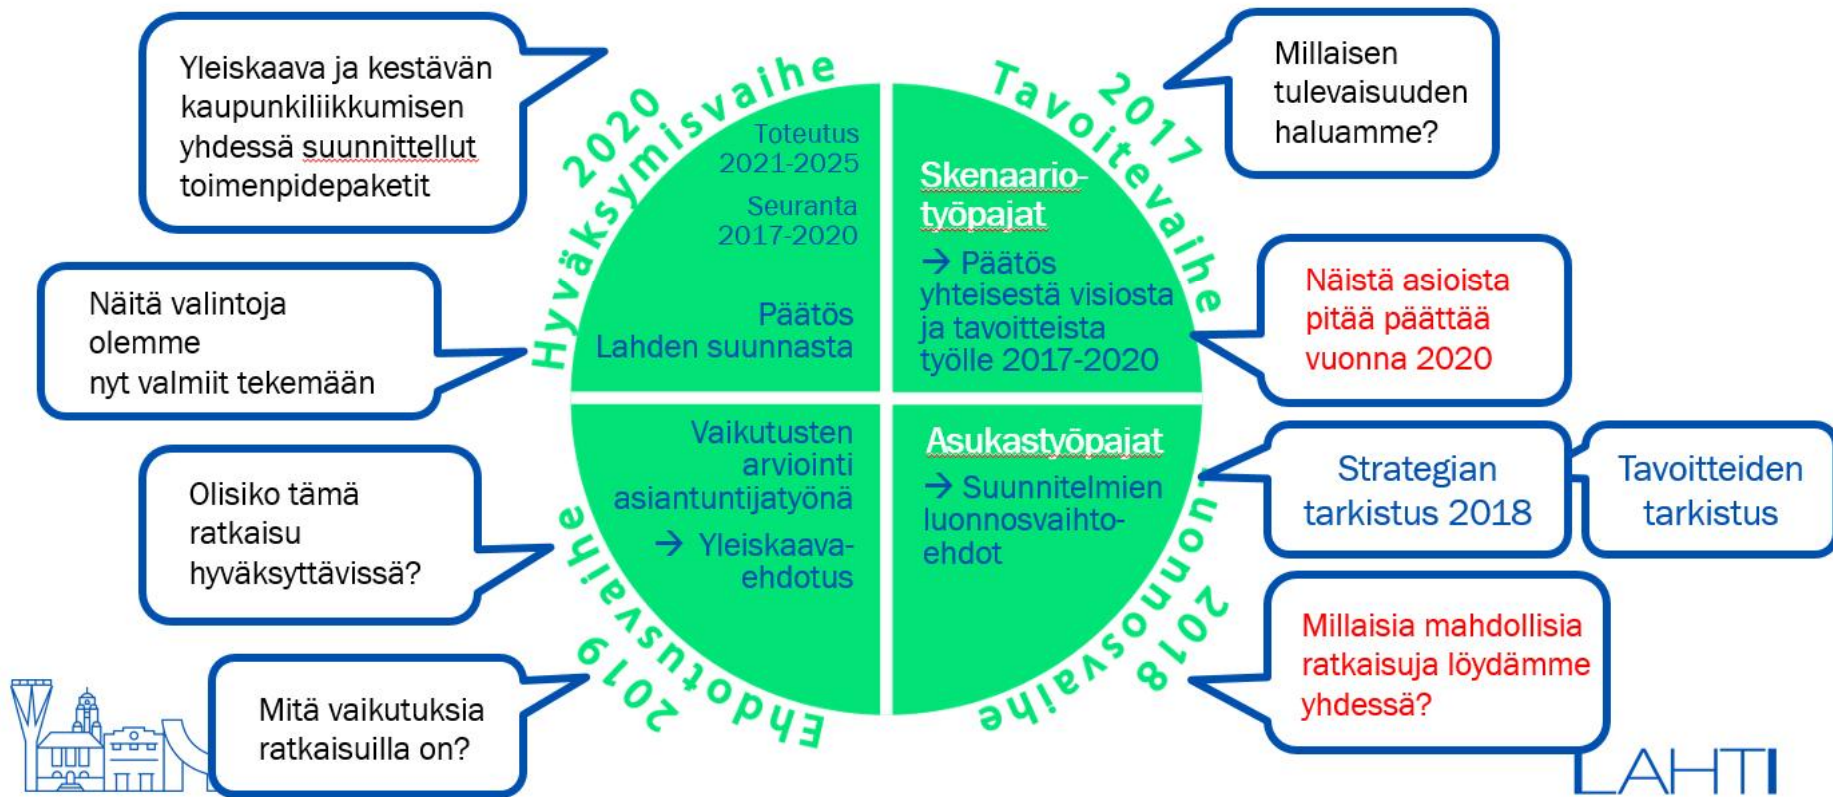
Yleiskaava ja kestävän kaupunkiliikkumisen yhdessä suunnittellut toimenpidepaketit

Näitä valintoja olemme nyt valmiit tekemään

Olisiko tämä ratkaisu hyväksyttävissä?

Mitä vaikutuksia ratkaisuilla on?

2020 Hyväksymisvaihe

Toteutus 2021-2025

Seuranta 2017-2020

Päätös Lahden suunnasta

Tavoitevaihe 2017

Skenaario-työpajat

→ Päätös yhteisestä visiosta ja tavoitteista työlle 2017-2020

Vaikutusten arviointi asiantuntijatyönä

→ Yleiskaava-ehdotus

Asukastyöpajat

→ Suunnitelmien luonnosvaihto-ehdot

2019 Ehdotusvaihe

2018 Luonnosvaihe

Millaisen tulevaisuuden haluamme?

Näistä asioista pitää päättää vuonna 2020

Strategian tarkistus 2018

Tavoitteiden tarkistus

Millaisia mahdollisia ratkaisuja löydämme yhdessä?

LAHTI